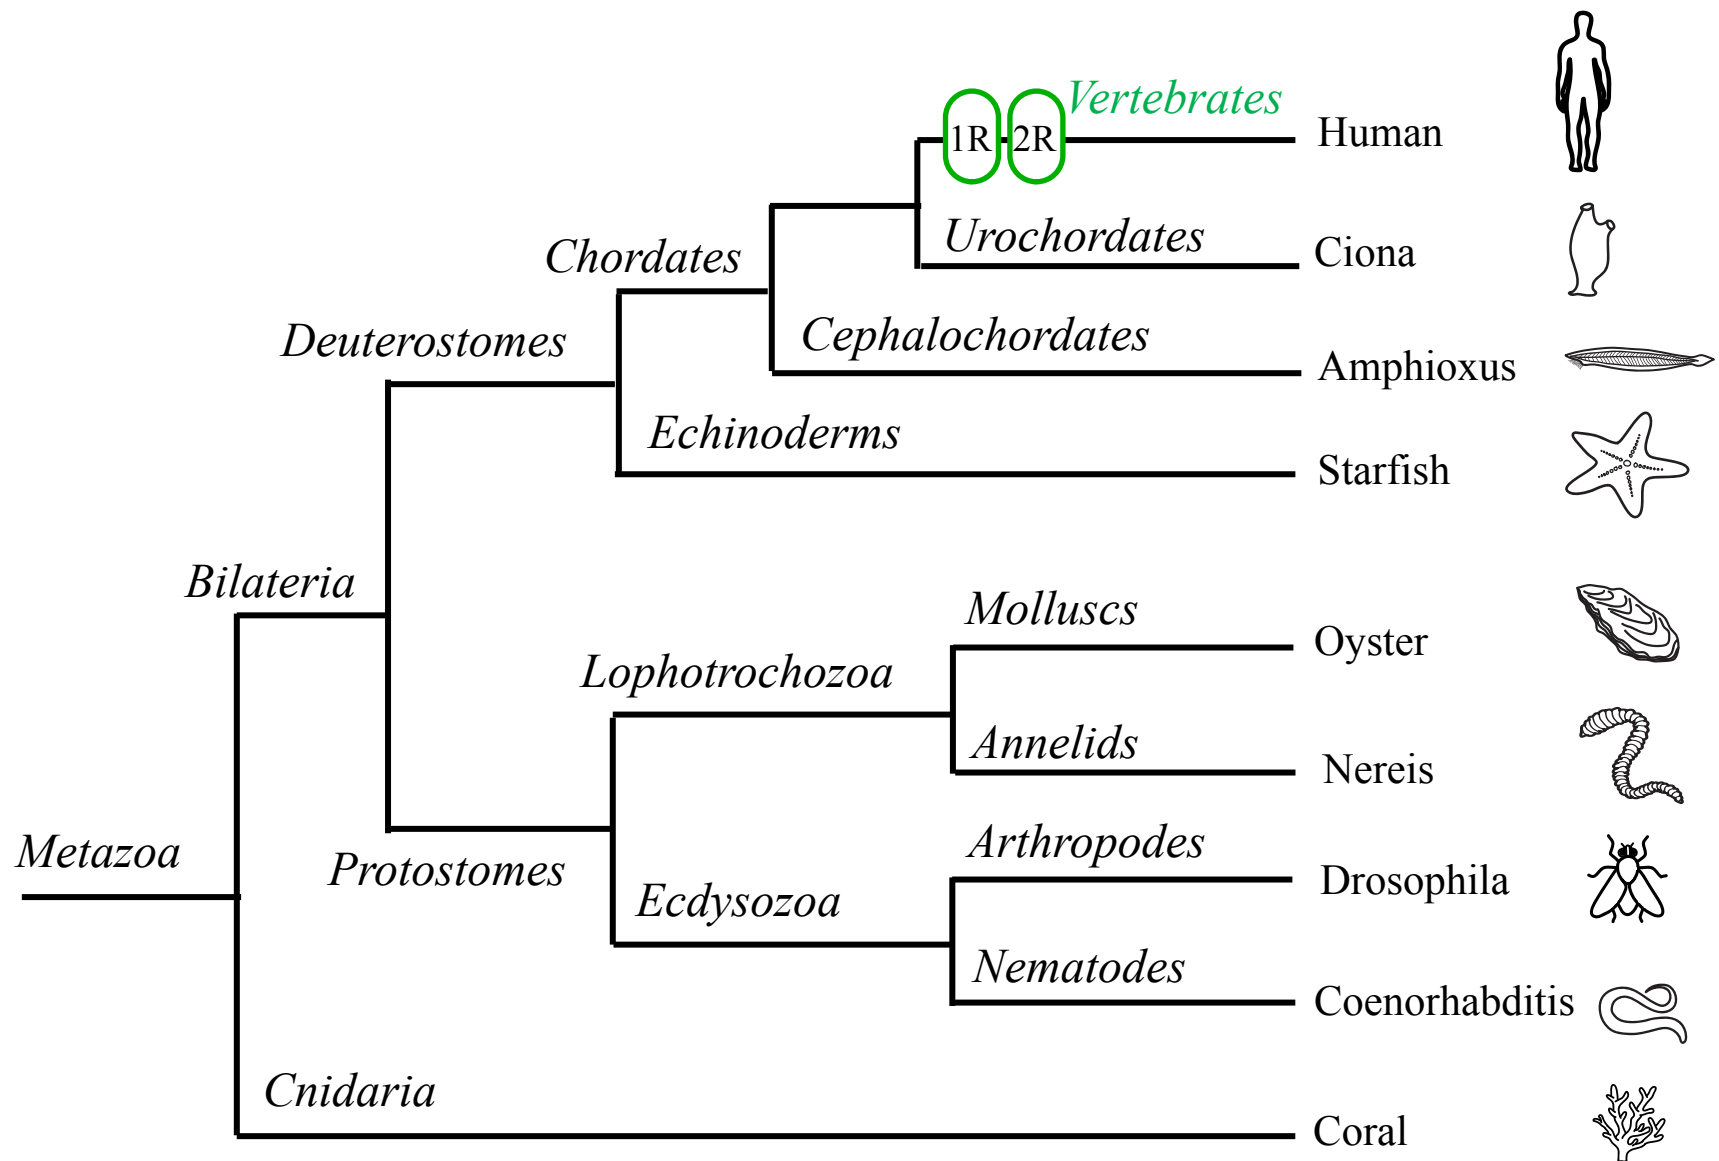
Vertebrates
1R 2R
Human
Chordates
Urochordates
Ciona
Deuterostomes
Cephalochordates
Amphioxus
Echinoderms
Starfish
Bilateria
Molluscs
Oyster
Lophotrochozoa
Annelids
Nereis
Arthropodes
Metazoa
Protostomes
Drosophila
Ecdysozoa
Nematodes
Coenorhabditis
Cnidaria
Coral